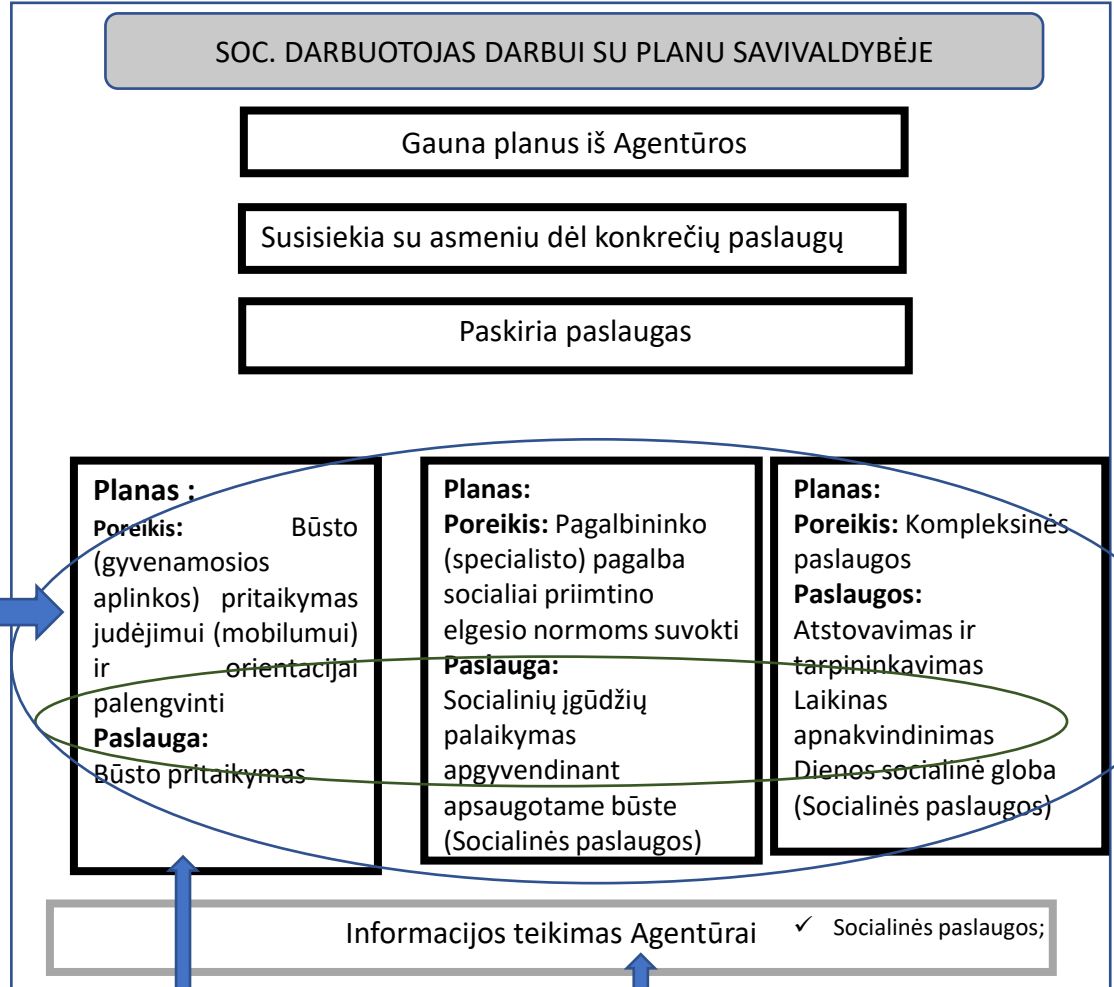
SOC. DARBUOTOJAS DARBUI SU PLANU SAVIVALDYBĖJE

Gauna planus iš Agentūros

Susisiekia su asmeniu dėl konkrečių paslaugų

Paskiria paslaugas

Planas :
Poreikis: Būsto (gyvenamosios aplinkos) pritaikymas judėjimui (mobilumui) ir orientacijai palengvinti
Paslauga:
Būsto pritaikymas

Planas:
Poreikis: Pagalbininko (specialisto) pagalba socialiai priimtino elgesio normoms suvokti
Paslauga:
Socialinių įgūdžių palaikymas apgyvendinant apsaugotame būste (Socialinės paslaugos)

Planas:
Poreikis: Kompleksinės paslaugos
Paslaugos:
Atstovavimas ir tarpininkavimas
Laikinas apnakvindinimas
Dienos socialinė globa (Socialinės paslaugos)

Informacijos teikimas Agentūrai ✓ Socialinės paslaugos;